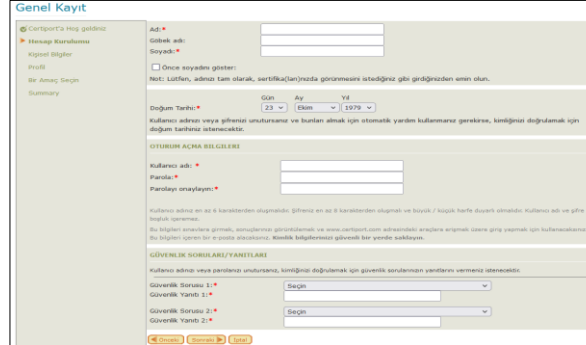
Genel Kayıt

Certiport'a Hoş geldiniz
Hesap Kurulumu
Kişisel Bilgiler
Profil
Bir Amaç Seçin
Summary

Adı: *
Göbek adı:
Soyadı: *
Önce soyadımı göster:
Not: Lütfen, adınızı tam olarak, sertifika(lar)nızda görünmesini istediğiniz gibi girdiğinizden emin olun.

Gün Ay Yıl
Doğum Tarihi: * 23 Ekim 1979
Kullanıcı adınızı veya şifrenizi unutursanız ve bunları almak için otomatik yardım kullanmanız gerekirse, kimliğinizi doğrulamak için doğum tarihiniz istenecektir.

OTURUM AÇMA BİLGİLERİ

Kullanıcı adı: *
Parola: *
Parolayı onaylayın: *

Kullanıcı adınız en az 6 karakterden oluşmalıdır. Şifreniz en az 8 karakterden oluşmalı ve büyük / küçük harfe duyarlı olmalıdır. Kullanıcı adı ve şifre boşluk içeremez.
Bu bilgileri sınavlara girmek, sonuçlarınızı görüntülemek ve www.certiport.com adresindeki araçlara erişmek üzere giriş yapmak için kullanacaksınız. Bu bilgileri içeren bir e-posta alacaksınız. Kimlik bilgilerinizi güvenli bir yerde saklayın.

GÜVENLİK SORULARI/YANITLARI

Kullanıcı adınızı veya parolanızı unutursanız, kimliğinizi doğrulamak için güvenlik sorularınızın yanıtlarını vermeniz istenecektir:

Güvenlik Sorusu 1: * Seçin
Güvenlik Yanıtı 1: *

Güvenlik Sorusu 2: * Seçin
Güvenlik Yanıtı 2: *

Önceki Sonraki İptal